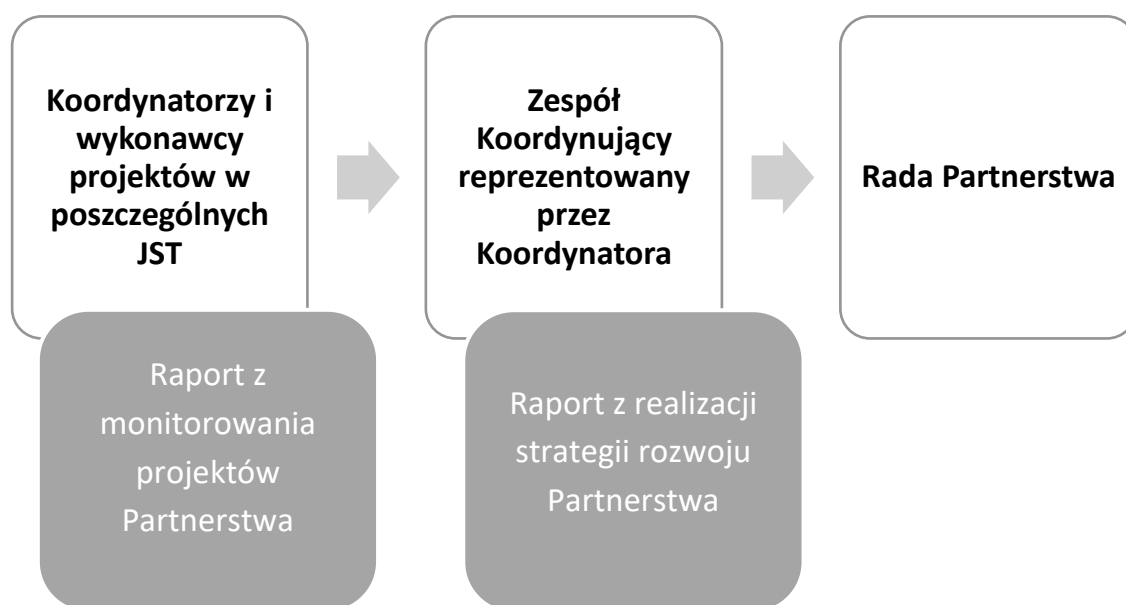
Koordynatorzy i wykonawcy projektów w poszczególnych JST

Raport z monitorowania projektów Partnerstwa

Zespół Koordynujący reprezentowany przez Koordynatora

Raport z realizacji strategii rozwoju Partnerstwa

Rada Partnerstwa